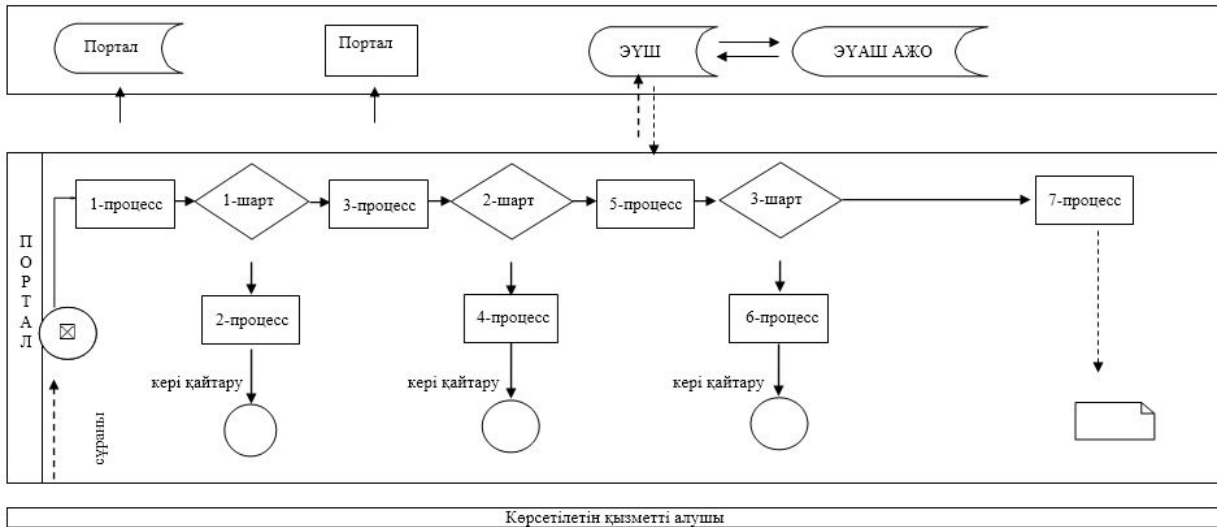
Портал

Портал

ЭҮШ

ЭҮАШ АЖО

ПОРТАЛ

1-процесс

1-шарт

3-процесс

2-шарт

5-процесс

3-шарт

7-процесс

2-процесс

4-процесс

6-процесс

кері қайтару

кері қайтару

кері қайтару

сұраны

Көрсетілетін қызметті алушы